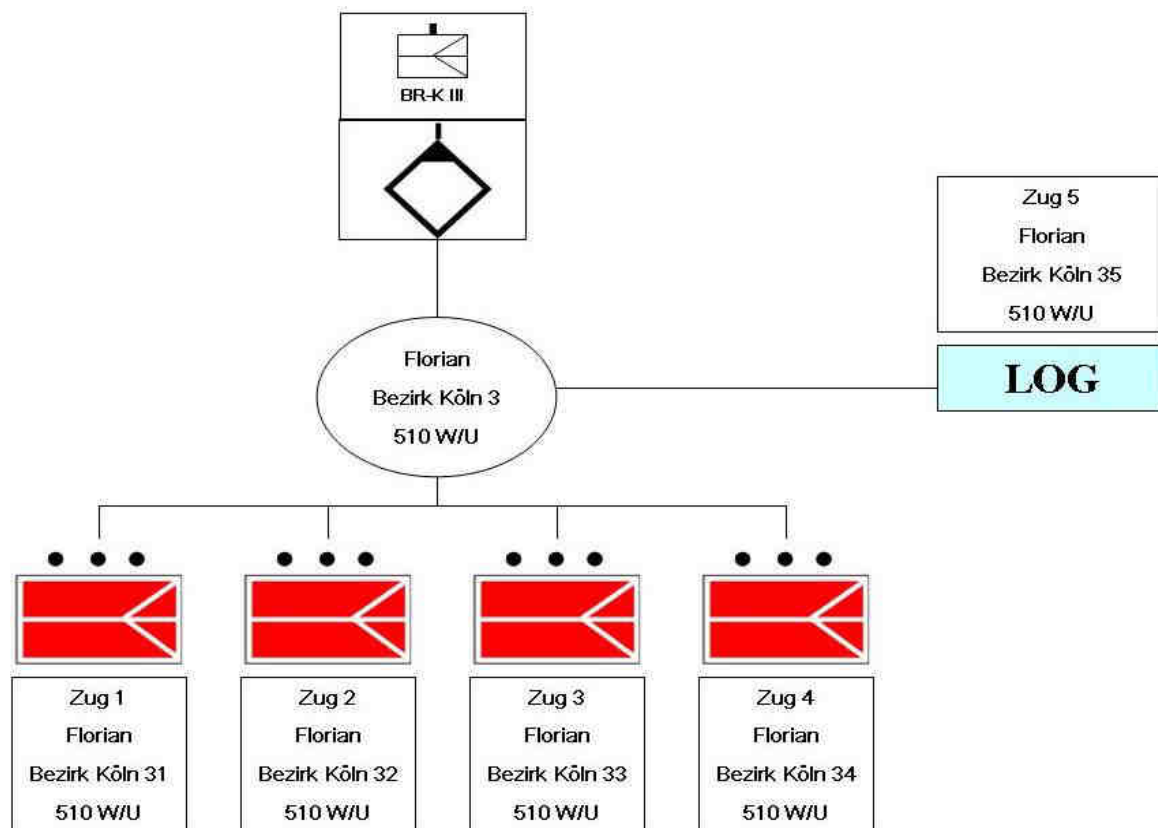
BR-K III

Zug 5
Florian
Bezirk Köln 35
510 W/U

Florian
Bezirk Köln 3
510 W/U

LOG

Zug 1
Florian
Bezirk Köln 31
510 W/U

Zug 2
Florian
Bezirk Köln 32
510 W/U

Zug 3
Florian
Bezirk Köln 33
510 W/U

Zug 4
Florian
Bezirk Köln 34
510 W/U